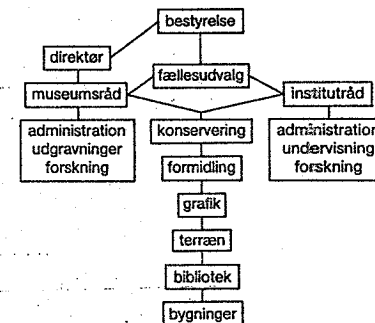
bestyrelse

direktør

fællesudvalg

museumsråd

instituträd

administration
udgravninger
forskning

konservering

administration
undervisning
forskning

formidling

grafik

terræn

bibliotek

bygninger